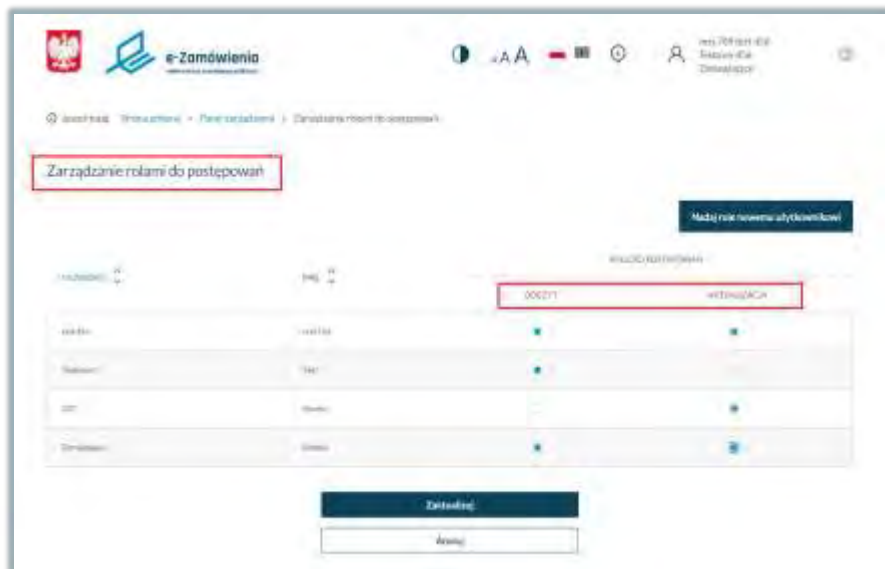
e-Zamówienia

AA

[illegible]

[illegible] > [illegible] > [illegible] > Zarządzanie rolami do postępowań

Zarządzanie rolami do postępowań

Nadaj rolę nowemu użytkownikowi

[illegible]

NAZWISKO

IMIĘ

DOSTĘP

AKCEPTACJA

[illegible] | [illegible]

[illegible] | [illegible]

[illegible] | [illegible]

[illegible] | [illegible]

Zatwierdź

Anuluj